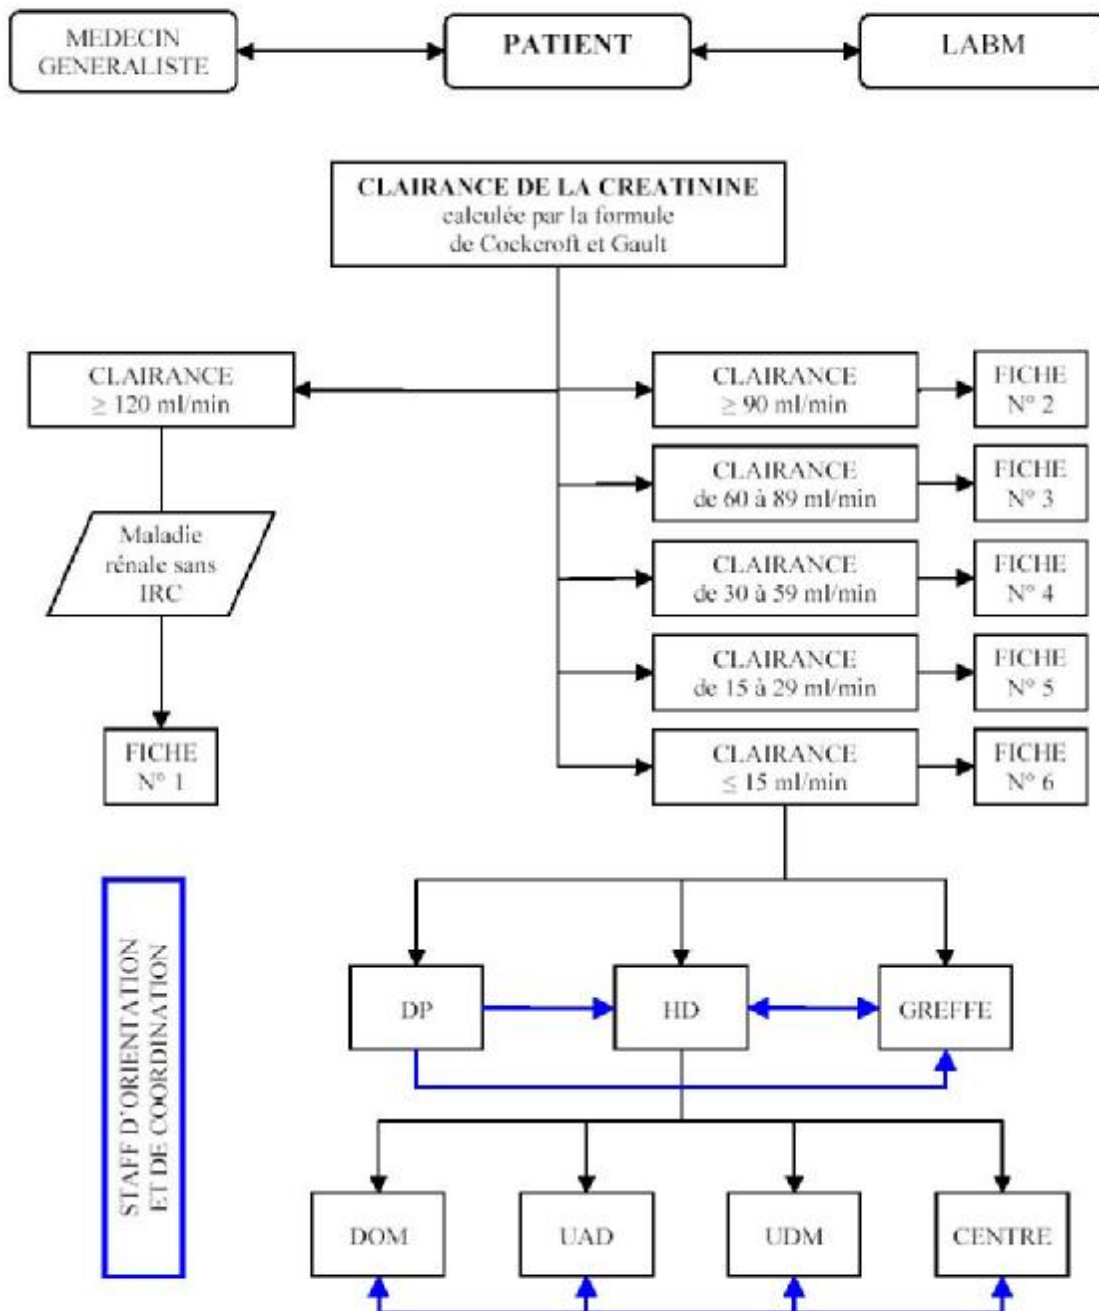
MEDECIN GENERALISTE

PATIENT

LABM

CLAIRANCE DE LA CREATININE
calculée par la formule
de Cockcroft et Gault

CLAIRANCE
$\geq$ 120 ml/min

Maladie rénale sans IRC

FICHE
N° 1

CLAIRANCE
$\geq$ 90 ml/min

FICHE
N° 2

CLAIRANCE
de 60 à 89 ml/min

FICHE
N° 3

CLAIRANCE
de 30 à 59 ml/min

FICHE
N° 4

CLAIRANCE
de 15 à 29 ml/min

FICHE
N° 5

CLAIRANCE
$\leq$ 15 ml/min

FICHE
N° 6

STAFF D'ORIENTATION
ET DE COORDINATION

DP

HD

GREFFE

DOM

UAD

UDM

CENTRE